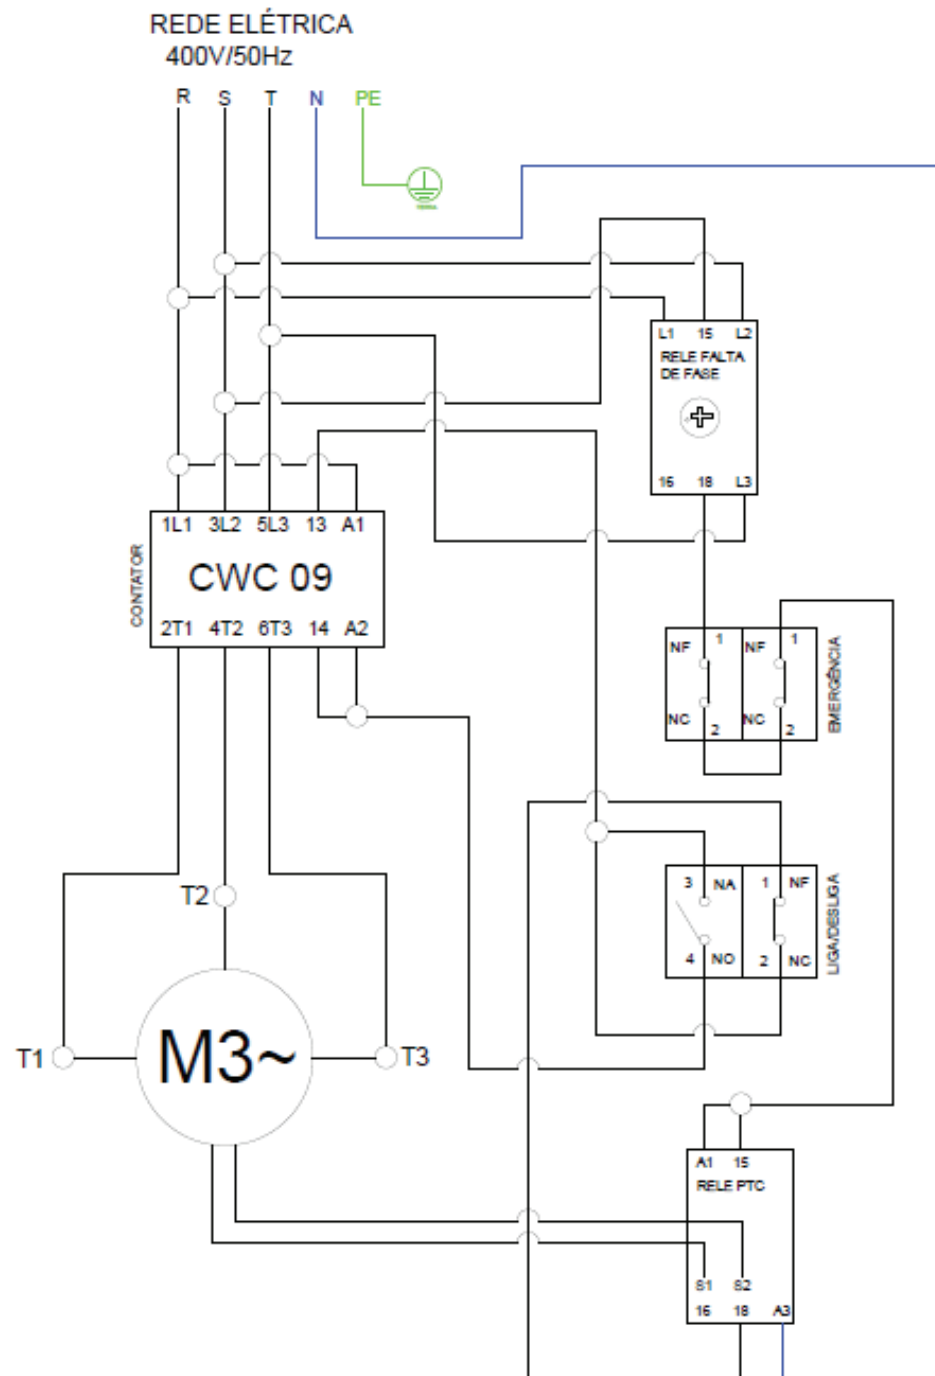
REDE ELÉTRICA
400V/50Hz

R S T N PE

TERRA

L1 15 L2
RELE FALTA DE FASE
16 18 L3

1L1 3L2 5L3 13 A1
CONTATOR
CWC 09
2T1 4T2 6T3 14 A2

NF 1 NF 1
NC 2 NC 2
EMERGÊNCIA

3 NA 1 NF
4 NO 2 NC
LIGA/DESLIGA

T2
T1
M3~
T3

A1 15
RELE PTC
S1 S2
16 18 A3